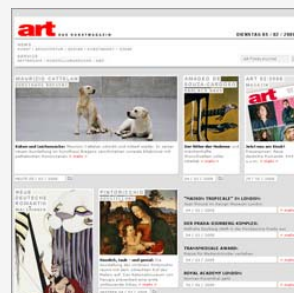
art DAS KUNSTMAGAZIN

DIENSTAG 05 / 02 / 2008

HOME

MAURIZIO CATTELAN

AMADEO DE SOUZA-CARDOSO

ART 02/2008

Kohen und Lachenacke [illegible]

Der Mittler der Moderne

Jetzt neu am Kiosk!

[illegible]

"NEGRO: TROPICALE" IN LONDON:

DER PARIS: EDINBERG KOMPLEX:

TRANSPORTABLE ANGEBOT:

ROYAL ACADEMY LONDON:

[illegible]